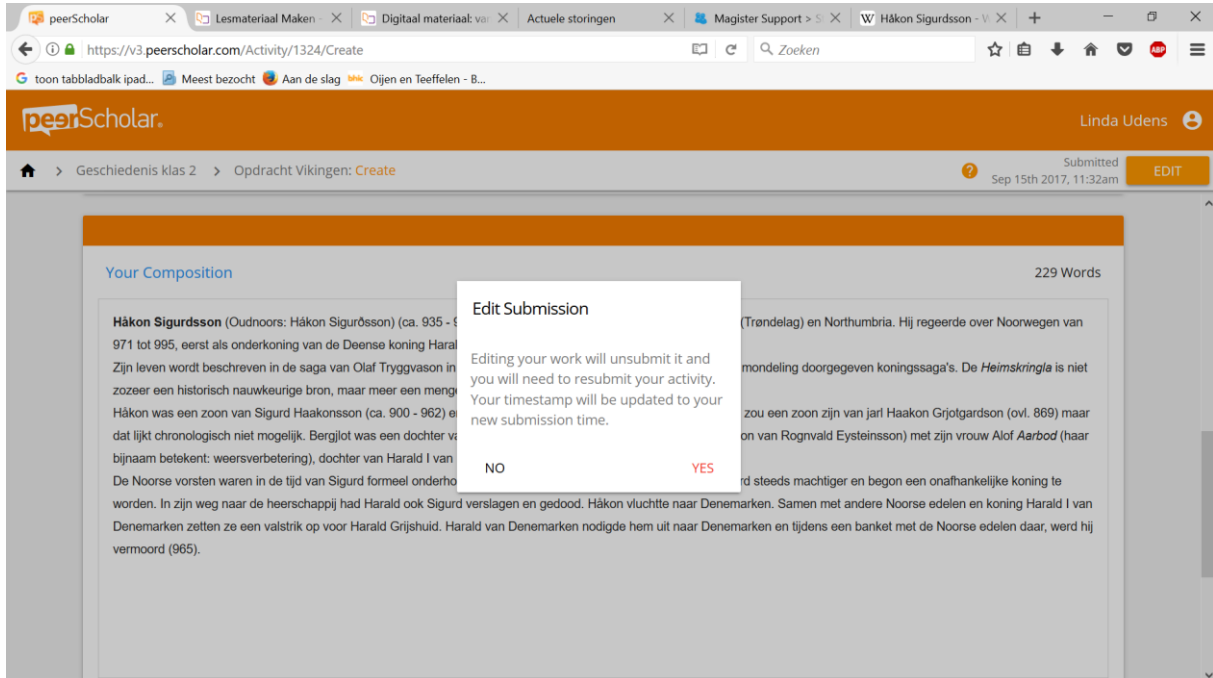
peerScholar | Lesmateriaal Maken | Digitaal materiaal: var | Actuele storingen | Magister Support > S | Håkon Sigurdsson - W

https://v3.peerscholar.com/Activity/1324/Create

Zoeken

toon tabbladbalk ipad... Meest bezocht Aan de slag Oijen en Teeffelen - B...

peerScholar.

Linda Udens

Geschiedenis klas 2 > Opdracht Vikingen: Create

Submitted
Sep 15th 2017, 11:32am

EDIT

Your Composition

229 Words

**Håkon Sigurdsson** (Oudnoors: Hákon Sigurðsson) (ca. 935 - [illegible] (Trøndelag) en Northumbria. Hij regeerde over Noorwegen van 971 tot 995, eerst als onderkoning van de Deense koning Haral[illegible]

Zijn leven wordt beschreven in de saga van Olaf Tryggvason in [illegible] mondeling doorgegeven koningssaga's. De *Heimskringla* is niet zozeer een historisch nauwkeurige bron, maar meer een menge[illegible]

Håkon was een zoon van Sigurd Haakonsson (ca. 900 - 962) e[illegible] zou een zoon zijn van jarl Haakon Grjotgardson (ovl. 869) maar dat lijkt chronologisch niet mogelijk. Bergjlot was een dochter v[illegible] on van Rognvald Eysteinsson) met zijn vrouw Alof *Aarbod* (haar bijnaam betekent: weersverbetering), dochter van Harald I van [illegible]

De Noorse vorsten waren in de tijd van Sigurd formeel onderho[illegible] rd steeds machtiger en begon een onafhankelijke koning te worden. In zijn weg naar de heerschappij had Harald ook Sigurd verslagen en gedood. Håkon vluchtte naar Denemarken. Samen met andere Noorse edelen en koning Harald I van Denemarken zetten ze een valstrik op voor Harald Grijshuid. Harald van Denemarken nodigde hem uit naar Denemarken en tijdens een banket met de Noorse edelen daar, werd hij vermoord (965).

Edit Submission

Editing your work will unsubmit it and you will need to resubmit your activity. Your timestamp will be updated to your new submission time.

NO

YES